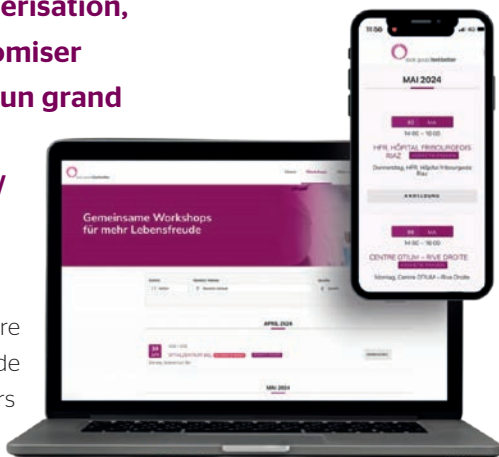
erisation,
omiser
un grand

y

re
de
rs

11:50

MAI 2024

02 MAI
14:00 – 16:00
HFR, HÔPITAL FRIBOURGEOIS RIAZ
Donnerstag, HFR, hôpital fribourgeois Riaz
ANMELDUNG

06 MAI
14:00 – 16:00
CENTRE OTIUM – RIVE DROITE
Montag, Centre OTIUM – Rive Droite

Gemeinsame Workshops für mehr Lebensfreude

APRIL 2024

MAI 2024